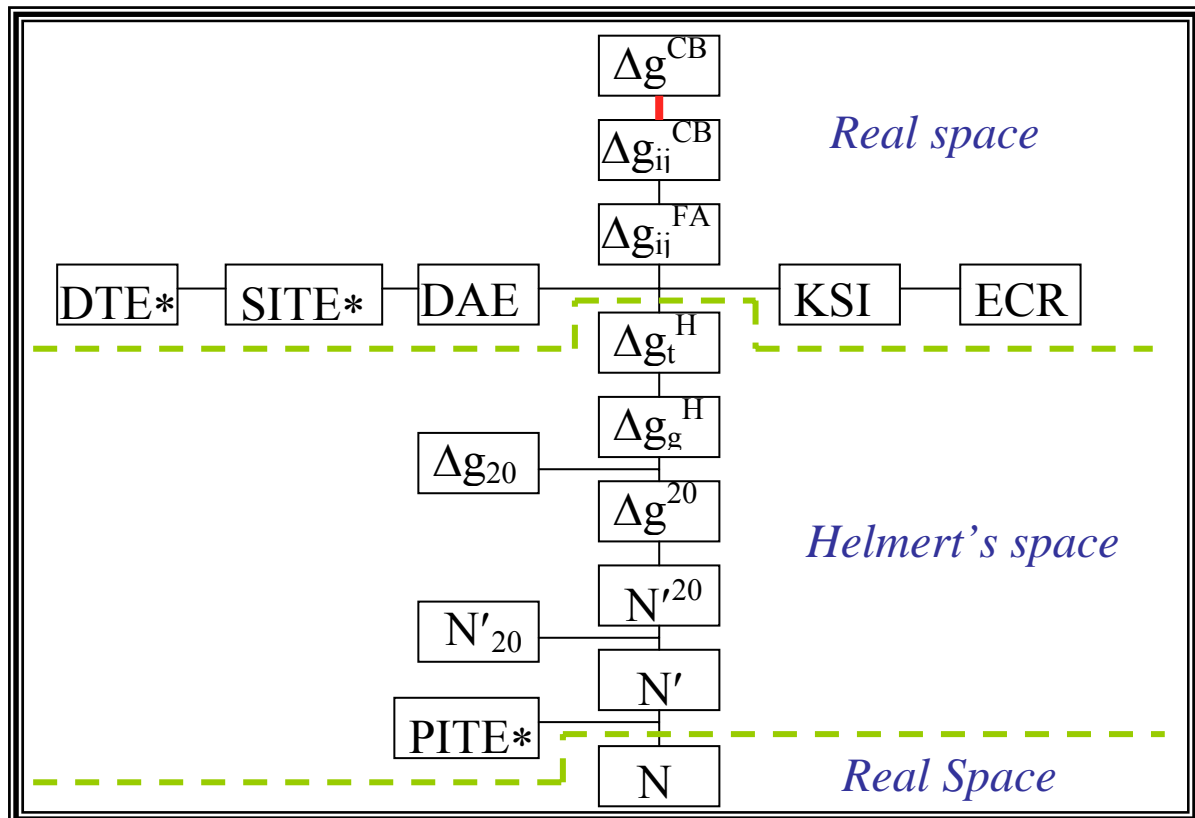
$\Delta g^{CB}$

$\Delta g_{ij}^{CB}$

Real space

$\Delta g_{ij}^{FA}$

DTE* SITE* DAE KSI ECR

$\Delta g_t^H$

$\Delta g_g^H$

$\Delta g_{20}$

$\Delta g^{20}$

Helmert's space

$N'^{20}$

$N'_{20}$

$N'$

PITE*

N

Real Space